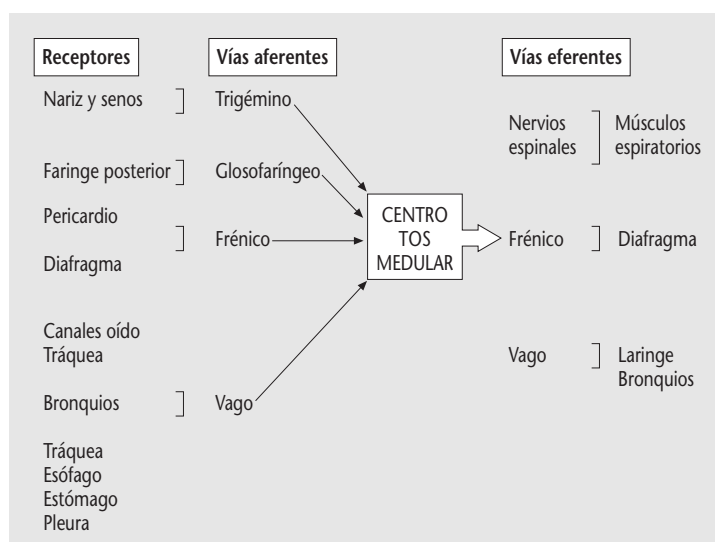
Receptores

Nariz y senos

Faringe posterior

Pericardio

Diafragma

Canales oído
Tráquea

Bronquios

Tráquea
Esófago
Estómago
Pleura

Vías aferentes

Trigémino

Glosofaríngeo

Frénico

Vago

CENTRO TOS MEDULAR

Vías eferentes

Nervios espinales

Músculos espiratorios

Frénico

Diafragma

Vago

Laringe
Bronquios